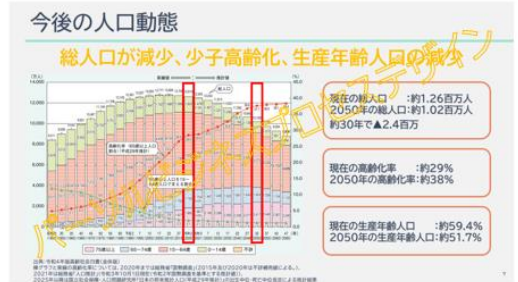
今後の人口動態

総人口が減少、少子高齢化、生産年齢人口の減少

現在の総人口：約1.26百万人
2050年の総人口：約1.02百万人
約30年で▲2.4百万

現在の高齢化率　：約29%
2050年の高齢化率：約38%

現在の生産年齢人口　：約59.4%
2050年の生産年齢人口：約51.7%

総人口

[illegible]

7